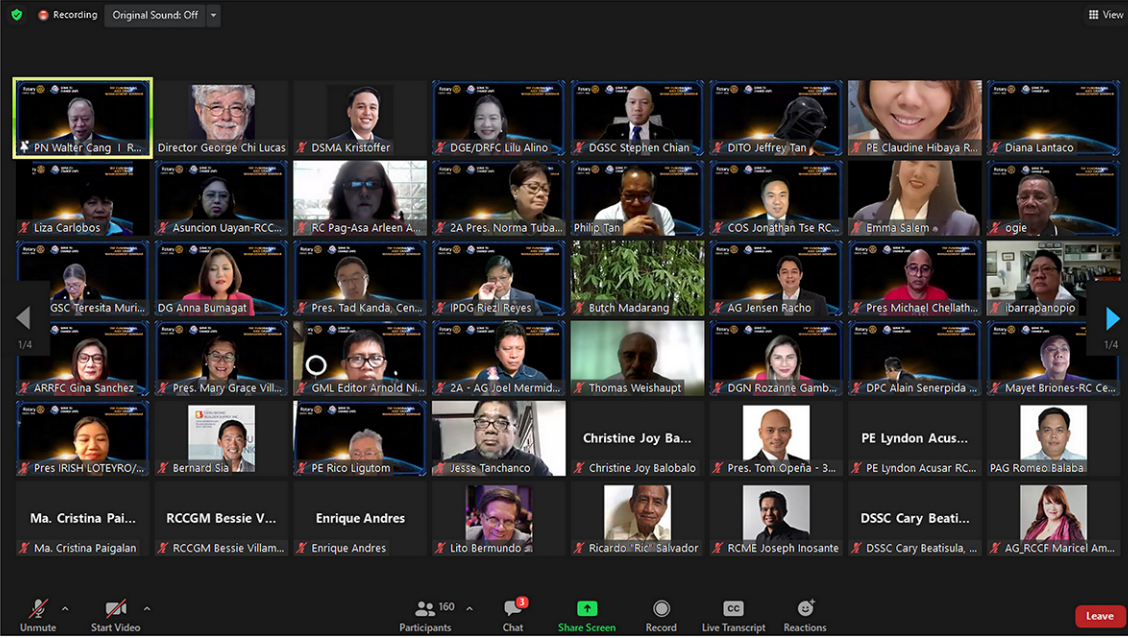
Recording Original Sound: Off

View

PN Walter Cang | R...
Director George Chi Lucas
DSMA Kristoffer
DGE/DRFC Lilu Alino
DGSC Stephen Chian
DITO Jeffrey Tan
PE Claudine Hibaya R...
Diana Lantaco

Liza Carlobos
Asuncion Uayan-RCC...
RC Pag-Asa Arleen A...
2A Pres. Norma Tuba...
Philip Tan
COS Jonathan Tse RC...
Emma Salem
ogie

GSC Teresita Muri...
DG Anna Bumagat
Pres. Tad Kanda, Cen...
IPDG Riezl Reyes
Butch Madarang
AG Jensen Racho
Pres Michael Chellath...
ibarrapanopio

1/4

1/4

ARRFC Gina Sanchez
Pres. Mary Grace Vill...
GML Editor Arnold Ni...
2A - AG Joel Mermid...
Thomas Weishaupt
DGN Rozanne Gamb...
DPC Alain Senerpida ...
Mayet Briones-RC Ce...

Pres IRISH LOTEYRO/...
Bernard Sia
PE Rico Ligutom
Jesse Tanchanco
Christine Joy Ba...
Christine Joy Balobalo
Pres. Tom Opeña - 3...
PE Lyndon Acus...
PE Lyndon Acusar RC...
PAG Romeo Balaba

Ma. Cristina Pai...
Ma. Cristina Paigalan
RCCGM Bessie V...
RCCGM Bessie Villam...
Enrique Andres
Enrique Andres
Lito Bermundo
Ricardo "Ric" Salvador
RCME Joseph Inosante
DSSC Cary Beati...
DSSC Cary Beatisula, ...
AG_RCCF Maricel Am...

Unmute
Start Video
160
Participants
3
Chat
Share Screen
Record
CC
Live Transcript
Reactions
Leave